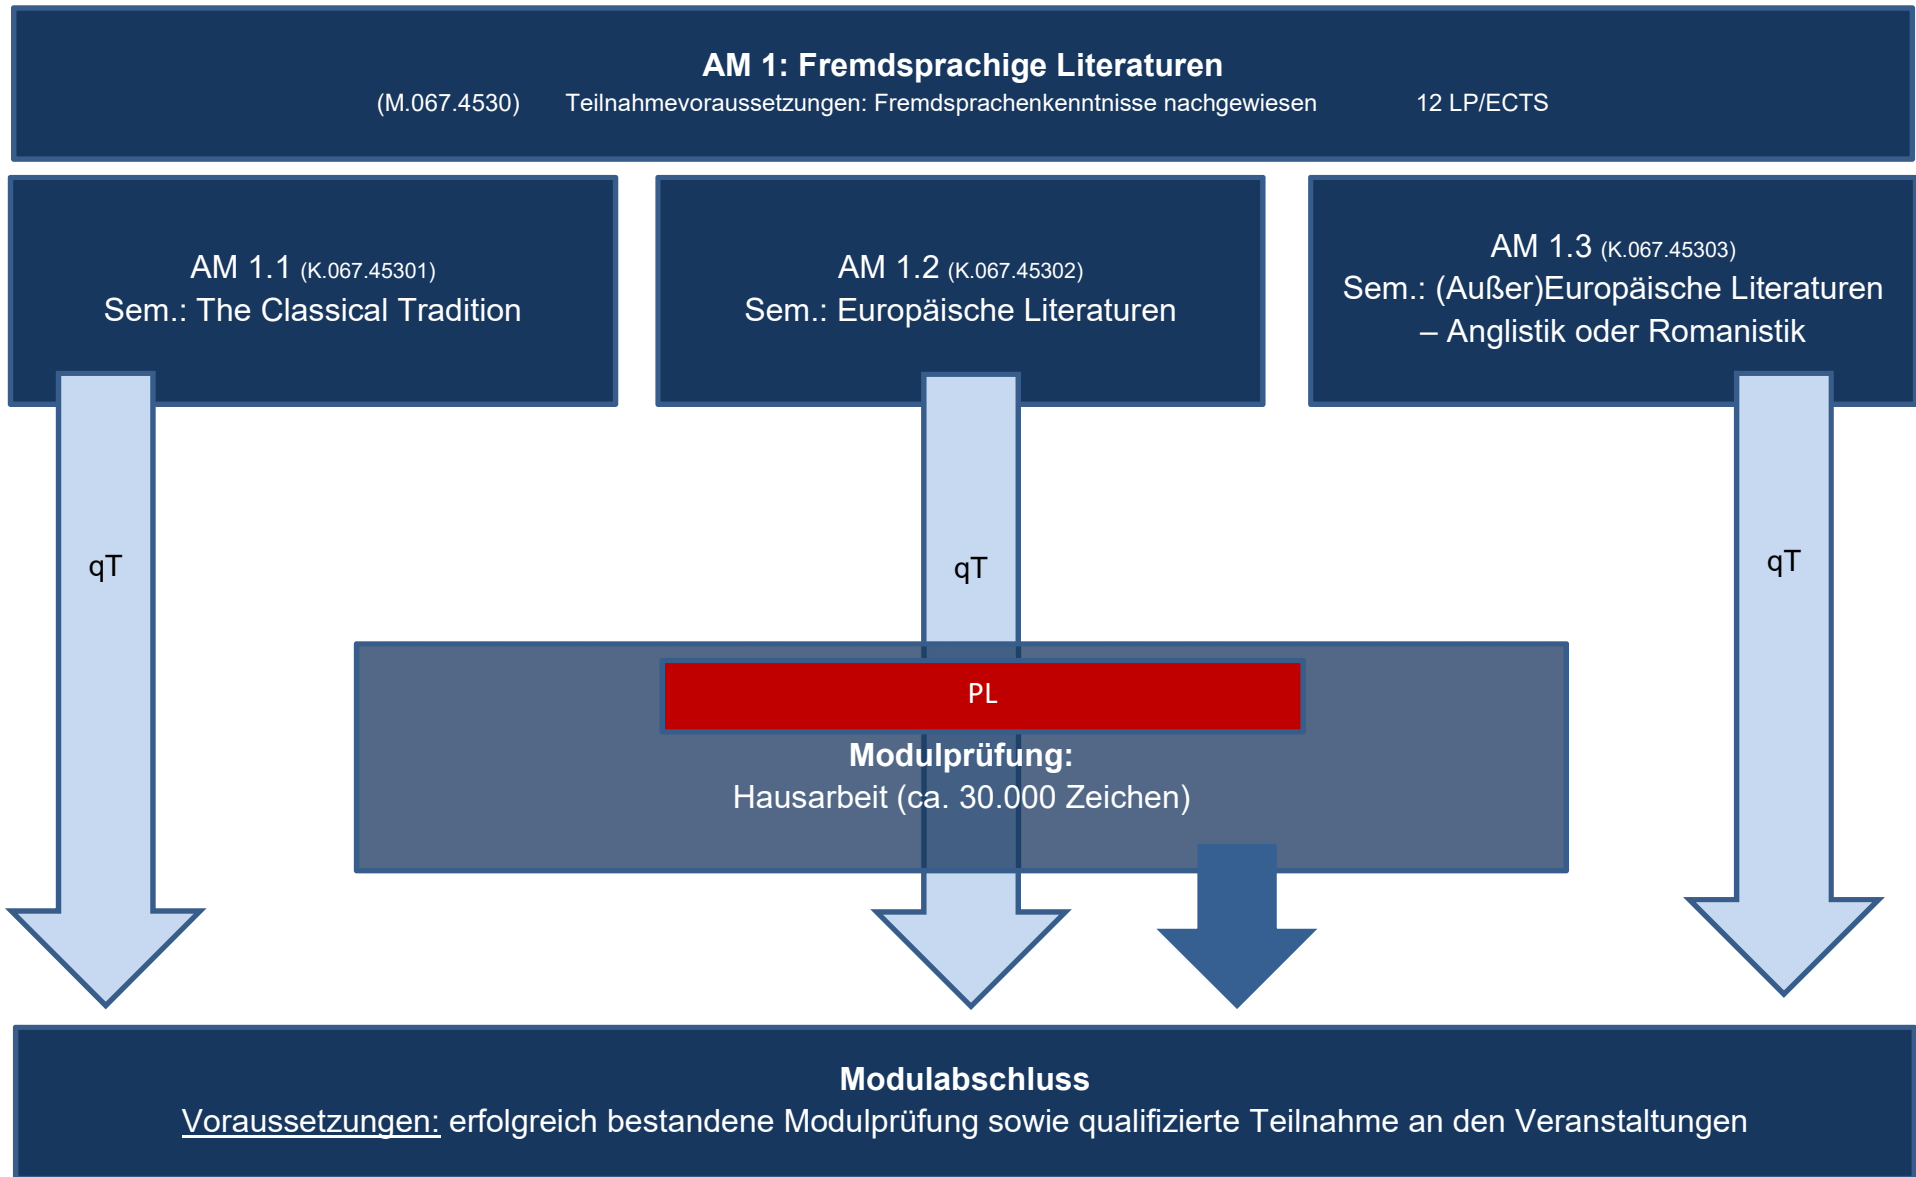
AM 1: Fremdsprachige Literaturen
(M.067.4530) Teilnahmevoraussetzungen: Fremdsprachenkenntnisse nachgewiesen 12 LP/ECTS

AM 1.1 (K.067.45301)
Sem.: The Classical Tradition

AM 1.2 (K.067.45302)
Sem.: Europäische Literaturen

AM 1.3 (K.067.45303)
Sem.: (Außer)Europäische Literaturen – Anglistik oder Romanistik

qT

qT

qT

PL

Modulprüfung:
Hausarbeit (ca. 30.000 Zeichen)

Modulabschluss
Voraussetzungen: erfolgreich bestandene Modulprüfung sowie qualifizierte Teilnahme an den Veranstaltungen